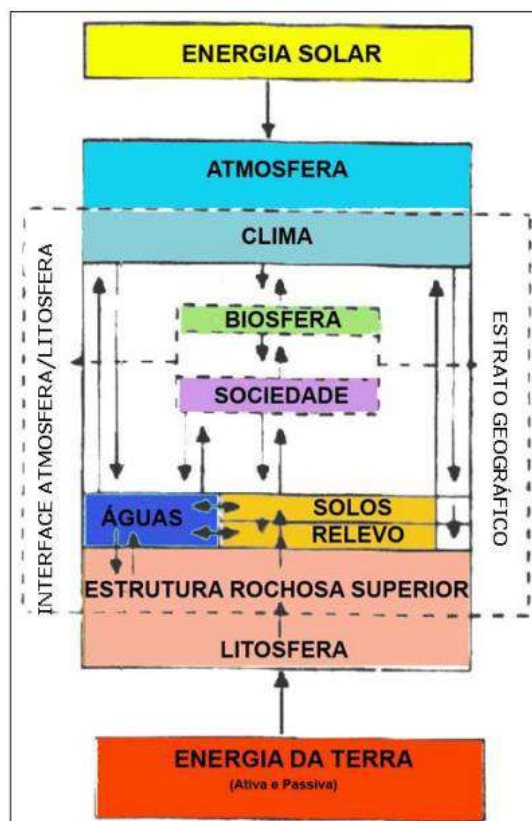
ENERGIA SOLAR

ATMOSFERA

CLIMA

BIOSFERA

SOCIEDADE

ÁGUAS

SOLOS

RELEVO

ESTRUTURA ROCHOSA SUPERIOR

LITOSFERA

INTERFACE ATMOSFERA/LITOSFERA

ESTRATO GEOGRÁFICO

ENERGIA DA TERRA
(Ativa e Passiva)